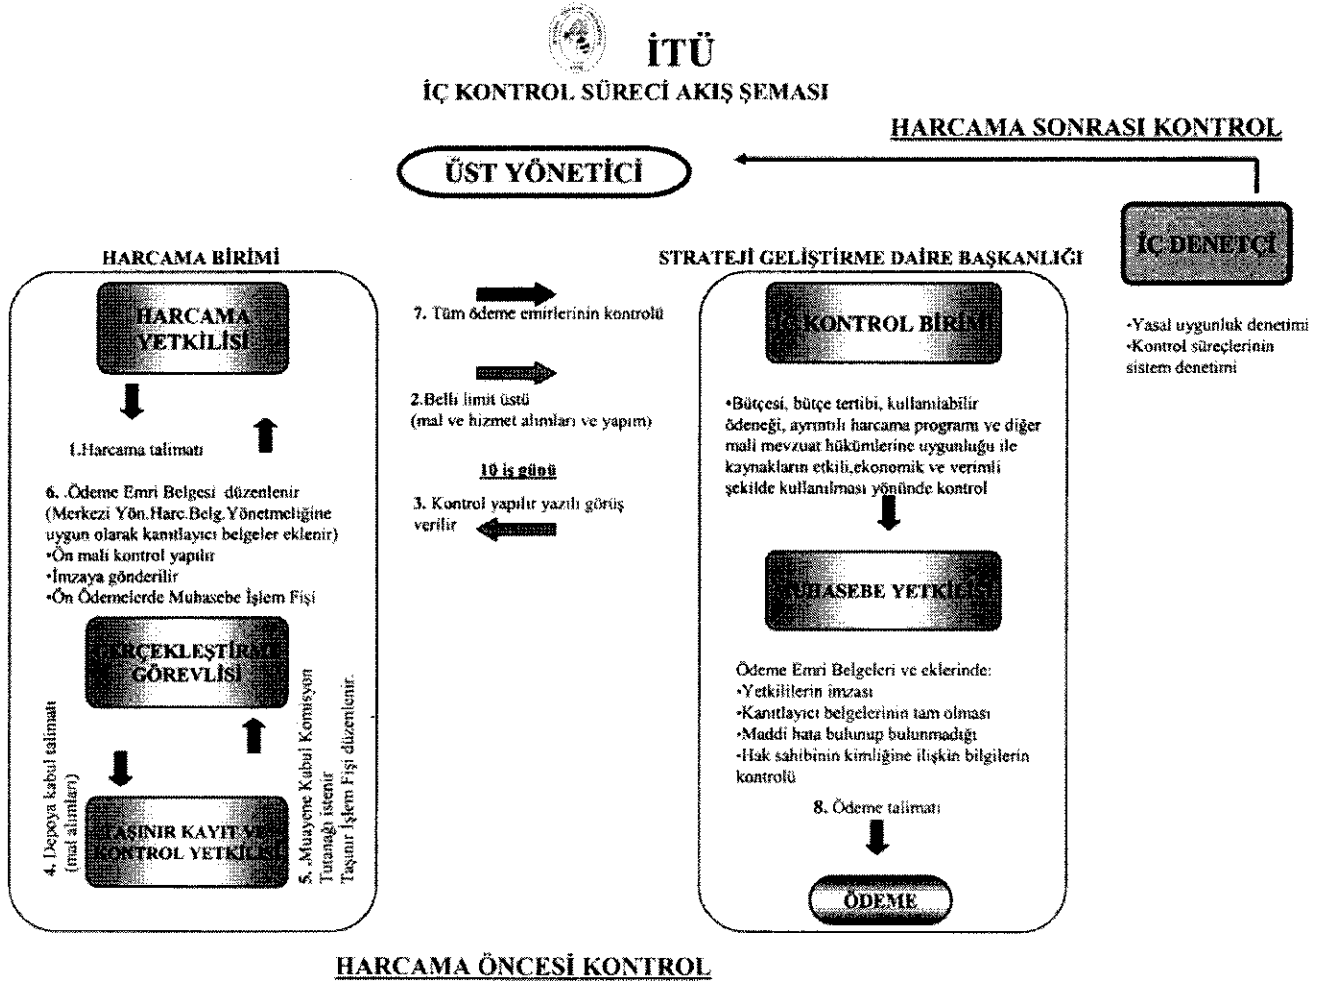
İTÜ
İÇ KONTROL SÜRECİ AKIŞ ŞEMASI

HARCAMA SONRASI KONTROL

ÜST YÖNETİCİ

İÇ DENETÇİ

•Yasal uygunluk denetimi
•Kontrol süreçlerinin sistem denetimi

HARCAMA BİRİMİ

HARCAMA YETKİLİSİ

1.Harcama talimatı

6. .Ödeme Emri Belgesi düzenlenir (Merkezi Yön.Harc.Belg.Yönetmeliğine uygun olarak kanıtlayıcı belgeler eklenir)
•Ön mali kontrol yapılır
•İmzaya gönderilir
•Ön Ödemelerde Muhasebe İşlem Fişi

GERÇEKLEŞTİRME GÖREVLİSİ

4. Depoya kabul talimatı (mal alımları)

5. .Muayene Kabul Komisyon Tutanağı istenir Taşınır İşlem Fişi düzenlenir.

TAŞINIR KAYIT VE KONTROL YETKİLİSİ

7. Tüm ödeme emirlerinin kontrolü

2.Belli limit üstü (mal ve hizmet alımları ve yapım)

10 iş günü

3. Kontrol yapılır yazılı görüş verilir

STRATEJİ GELİŞTİRME DAİRE BAŞKANLIĞI

İÇ KONTROL BİRİMİ

•Bütçesi, bütçe tertibi, kullanılabilir ödeneği, ayrıntılı harcama programı ve diğer mali mevzuat hükümlerine uygunluğu ile kaynakların etkili,ekonomik ve verimli şekilde kullanılması yönünde kontrol

MUHASEBE YETKİLİSİ

Ödeme Emri Belgeleri ve eklerinde:
•Yetkililerin imzası
•Kanıtlayıcı belgelerinin tam olması
•Maddi hata bulunup bulunmadığı
•Hak sahibinin kimliğine ilişkin bilgilerin kontrolü

8. Ödeme talimatı

ÖDEME

HARCAMA ÖNCESİ KONTROL